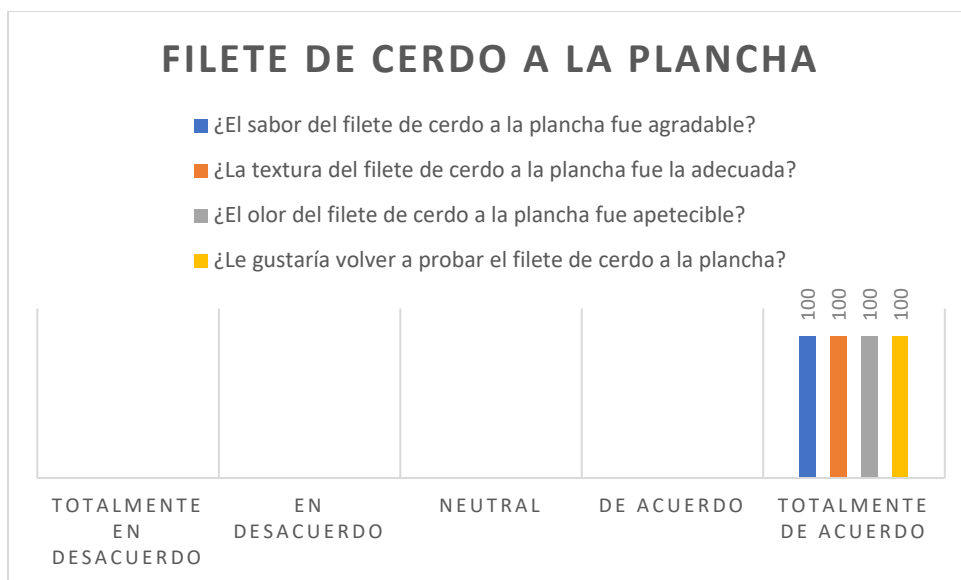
FILETE DE CERDO A LA PLANCHA

¿El sabor del filete de cerdo a la plancha fue agradable?
¿La textura del filete de cerdo a la plancha fue la adecuada?
¿El olor del filete de cerdo a la plancha fue apetecible?
¿Le gustaría volver a probar el filete de cerdo a la plancha?

100 100 100 100

TOTALMENTE EN DESACUERDO
EN DESACUERDO
NEUTRAL
DE ACUERDO
TOTALMENTE DE ACUERDO